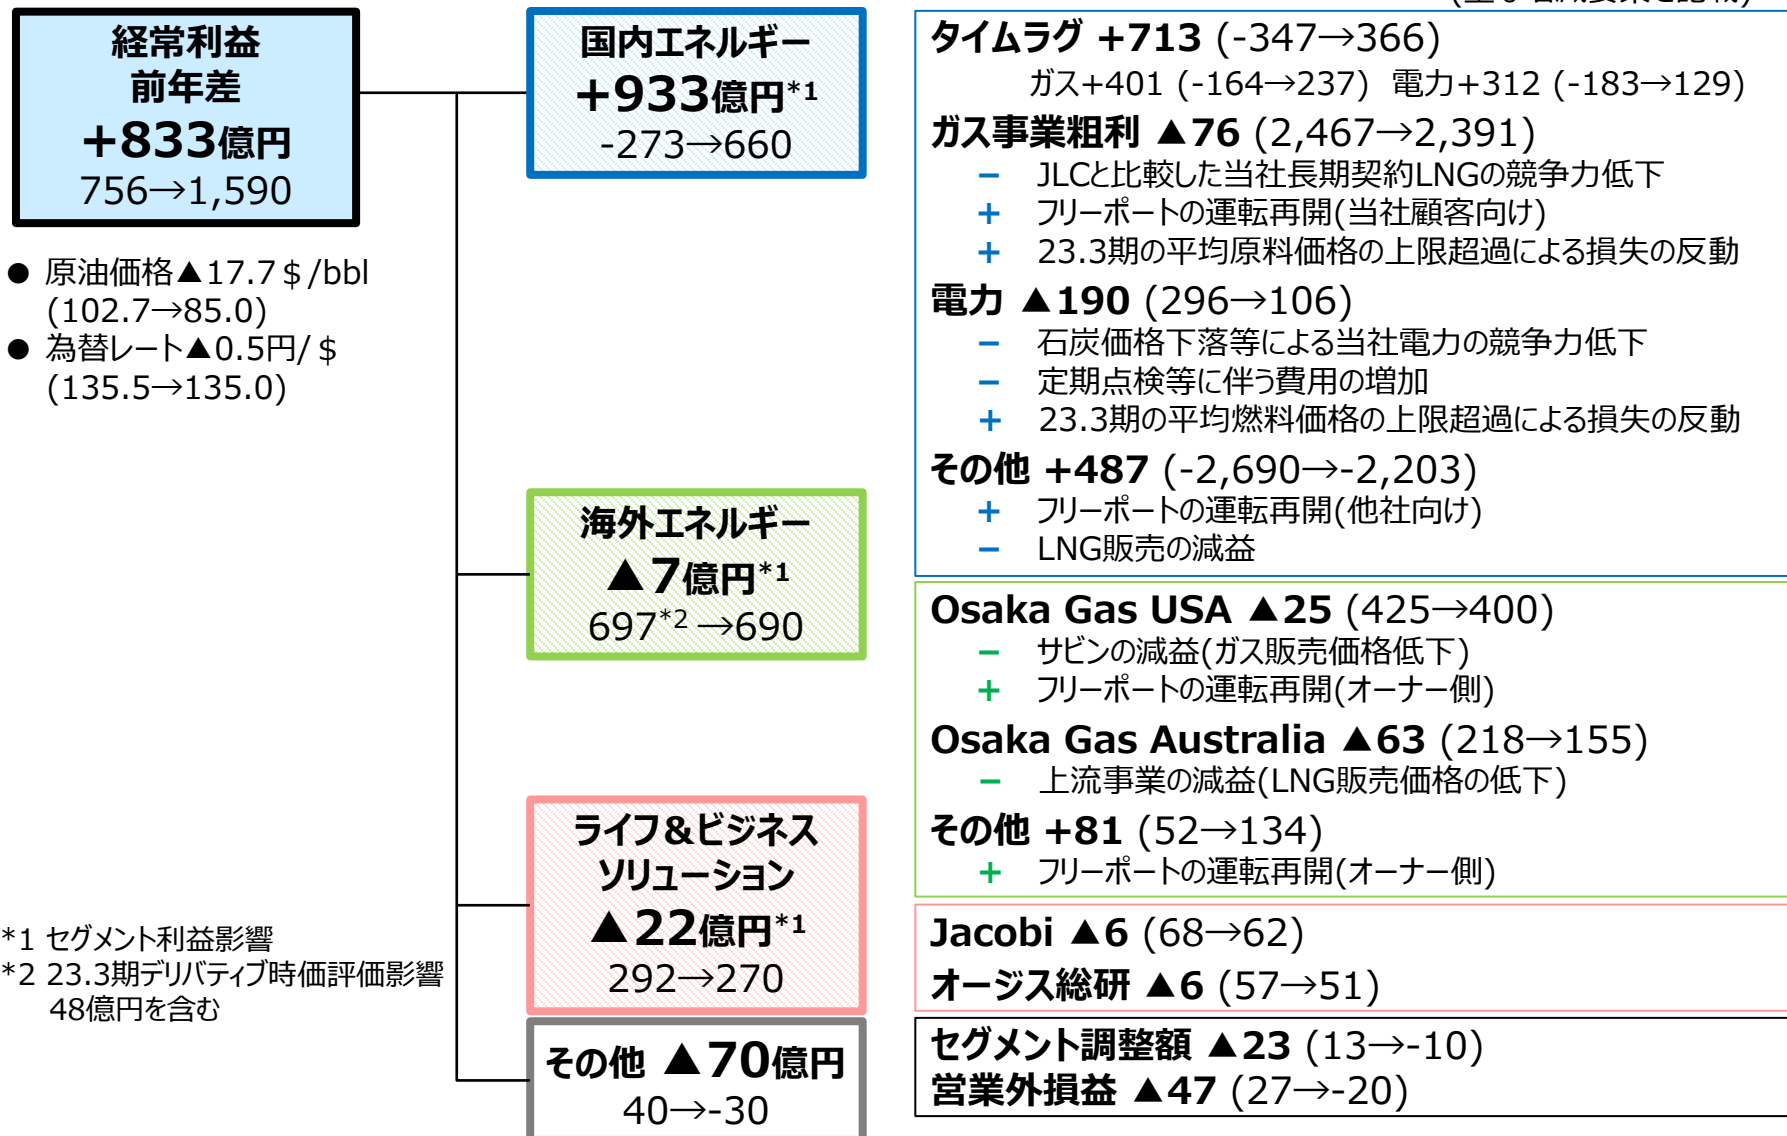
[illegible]

経常利益
前年差
+833億円
756→1,590

● 原油価格▲17.7＄/bbl (102.7→85.0)
● 為替レート▲0.5円/＄ (135.5→135.0)

*1 セグメント利益影響
*2 23.3期デリバティブ時価評価影響 48億円を含む

国内エネルギー
+933億円*1
-273→660

タイムラグ +713 (-347→366)
ガス+401 (-164→237) 電力+312 (-183→129)
ガス事業粗利 ▲76 (2,467→2,391)
－ JLCと比較した当社長期契約LNGの競争力低下
＋ フリーポートの運転再開(当社顧客向け)
＋ 23.3期の平均原料価格の上限超過による損失の反動
電力 ▲190 (296→106)
－ 石炭価格下落等による当社電力の競争力低下
－ 定期点検等に伴う費用の増加
＋ 23.3期の平均燃料価格の上限超過による損失の反動
その他 +487 (-2,690→-2,203)
＋ フリーポートの運転再開(他社向け)
－ LNG販売の減益

海外エネルギー
▲7億円*1
697*2→690

Osaka Gas USA ▲25 (425→400)
－ サビンの減益(ガス販売価格低下)
＋ フリーポートの運転再開(オーナー側)
Osaka Gas Australia ▲63 (218→155)
－ 上流事業の減益(LNG販売価格の低下)
その他 +81 (52→134)
＋ フリーポートの運転再開(オーナー側)

ライフ&ビジネスソリューション
▲22億円*1
292→270

Jacobi ▲6 (68→62)
オージス総研 ▲6 (57→51)

その他 ▲70億円
40→-30

セグメント調整額 ▲23 (13→-10)
営業外損益 ▲47 (27→-20)